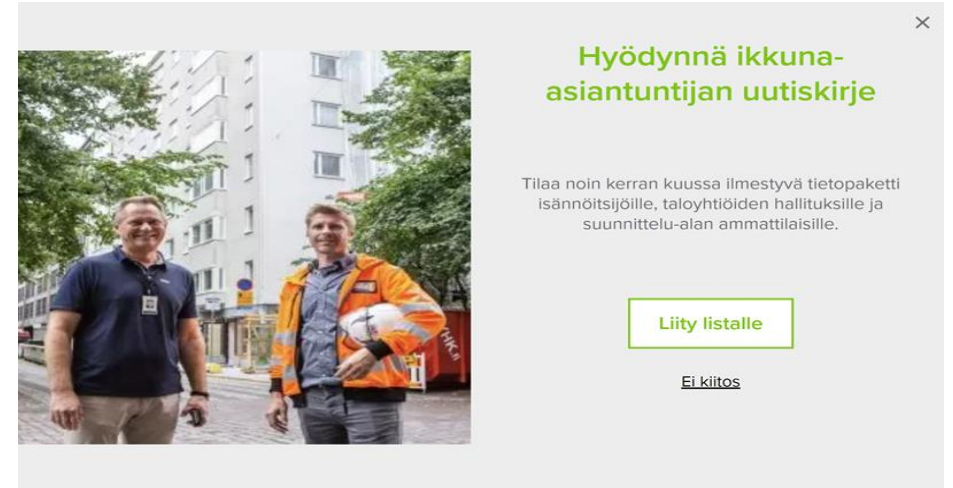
×

Hyödynnä ikkuna-asiantuntijan uutiskirje

Tilaa noin kerran kuussa ilmestyvä tietopaketti isännöitsijöille, taloyhtiöiden hallituksille ja suunnittelu-alan ammattilaisille.

Liity listalle

Ei kiitos